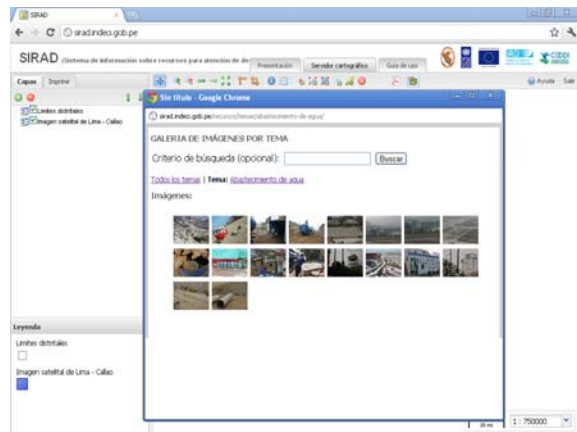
SIRAD

sirad.indeci.gob.pe

SIRAD (Sistema de información sobre recursos para atención de de

Presentación

Servidor cartográfico

Guía de uso

Capas

Imprimir

Limites distritales

Imagen satelital de Lima - Callao

Ayuda

Salir

Sin título - Google Chrome

sirad.indeci.gob.pe/recursos/tema/abastecimiento-de-agua/

GALERIA DE IMÁGENES POR TEMA

Criterio de búsqueda (opcional):

Buscar

Todos los temas | Tema: Abastecimiento de agua

Imágenes:

Leyenda

Limites distritales

Imagen satelital de Lima - Callao

1 : 750000